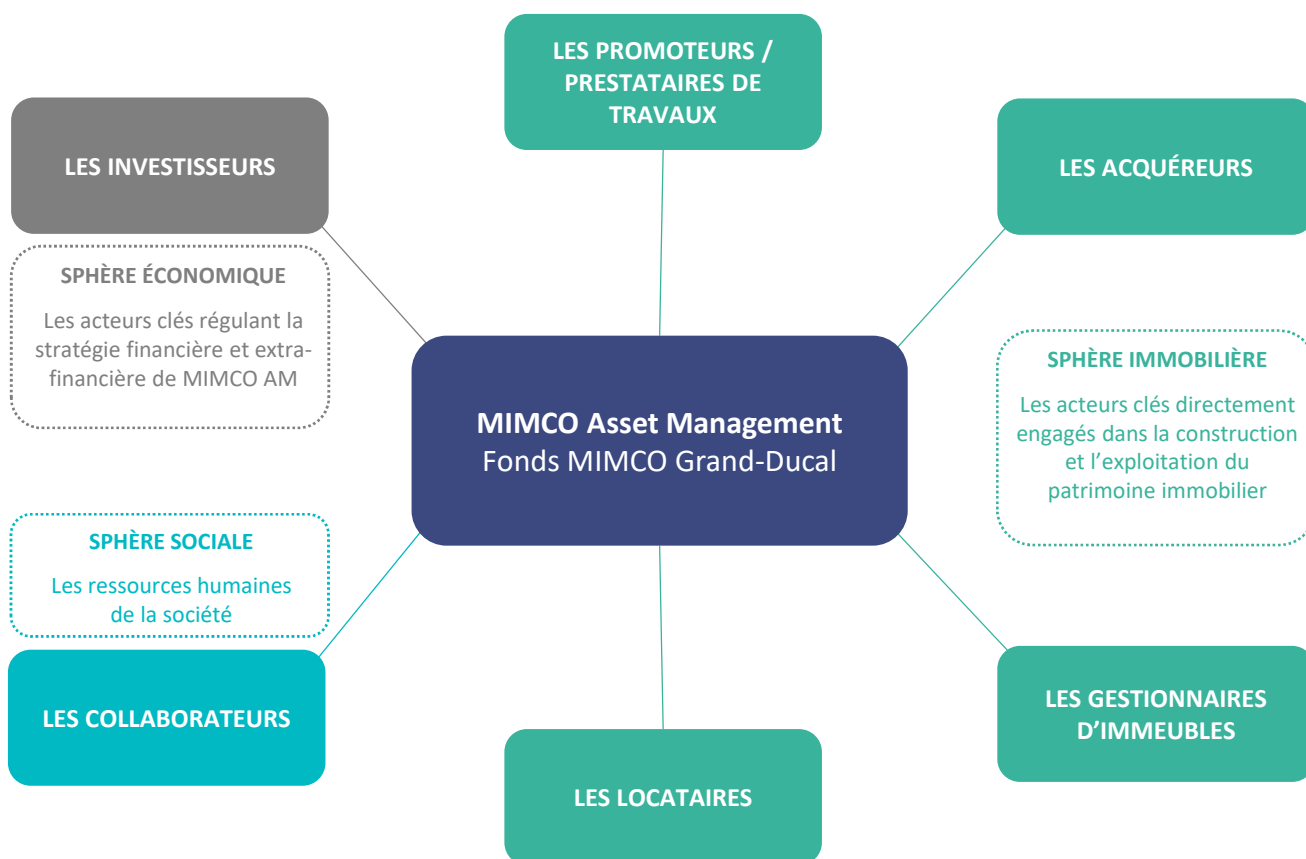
LES PROMOTEURS / PRESTATAIRES DE TRAVAUX

LES INVESTISSEURS

LES ACQUÉREURS

SPHÈRE ÉCONOMIQUE

Les acteurs clés régulant la stratégie financière et extra-financière de MIMCO AM

SPHÈRE IMMOBILIÈRE

Les acteurs clés directement engagés dans la construction et l'exploitation du patrimoine immobilier

MIMCO Asset Management
Fonds MIMCO Grand-Ducal

SPHÈRE SOCIALE

Les ressources humaines de la société

LES COLLABORATEURS

LES GESTIONNAIRES D'IMMEUBLES

LES LOCATAIRES